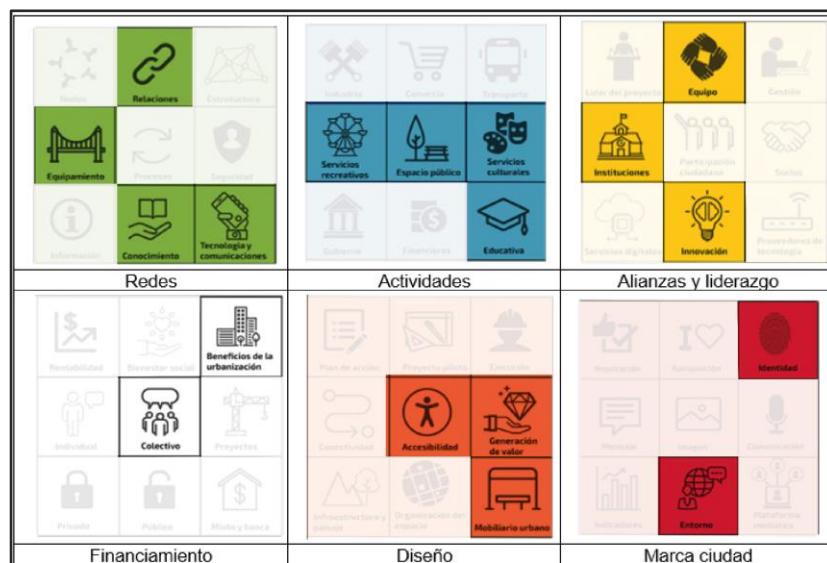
| Nodos, Relaciones, Estructura, Equipamiento, Procesos, Seguridad, Información, Conocimiento, Tecnología y comunicaciones | Industria, Comercio, Transporte, Servicios recreativos, Espacio público, Servicios culturales, Gobierno, Financieros, Educativa | Líder del proyecto, Equipo, Gestión, Instituciones, Participación ciudadana, Socios, Servicios digitales, Innovación, Proveedores de tecnología |
|---|---|---|
| Redes | Actividades | Alianzas y liderazgo |
| Rentabilidad, Bienestar social, Beneficios de la urbanización, Individual, Colectivo, Proyectos, Privado, Público, Mixto y banca | Plan de acción, Proyecto piloto, Ejecución, Conectividad, Accesibilidad, Generación de valor, Infraestructura y paisaje, Organización del espacio, Mobiliario urbano | Reputación, Percepción, Identidad, Mensaje, Imagen, Comunicación, Indicadores, Entorno, Plataforma mediática |
| Financiamiento | Diseño | Marca ciudad |